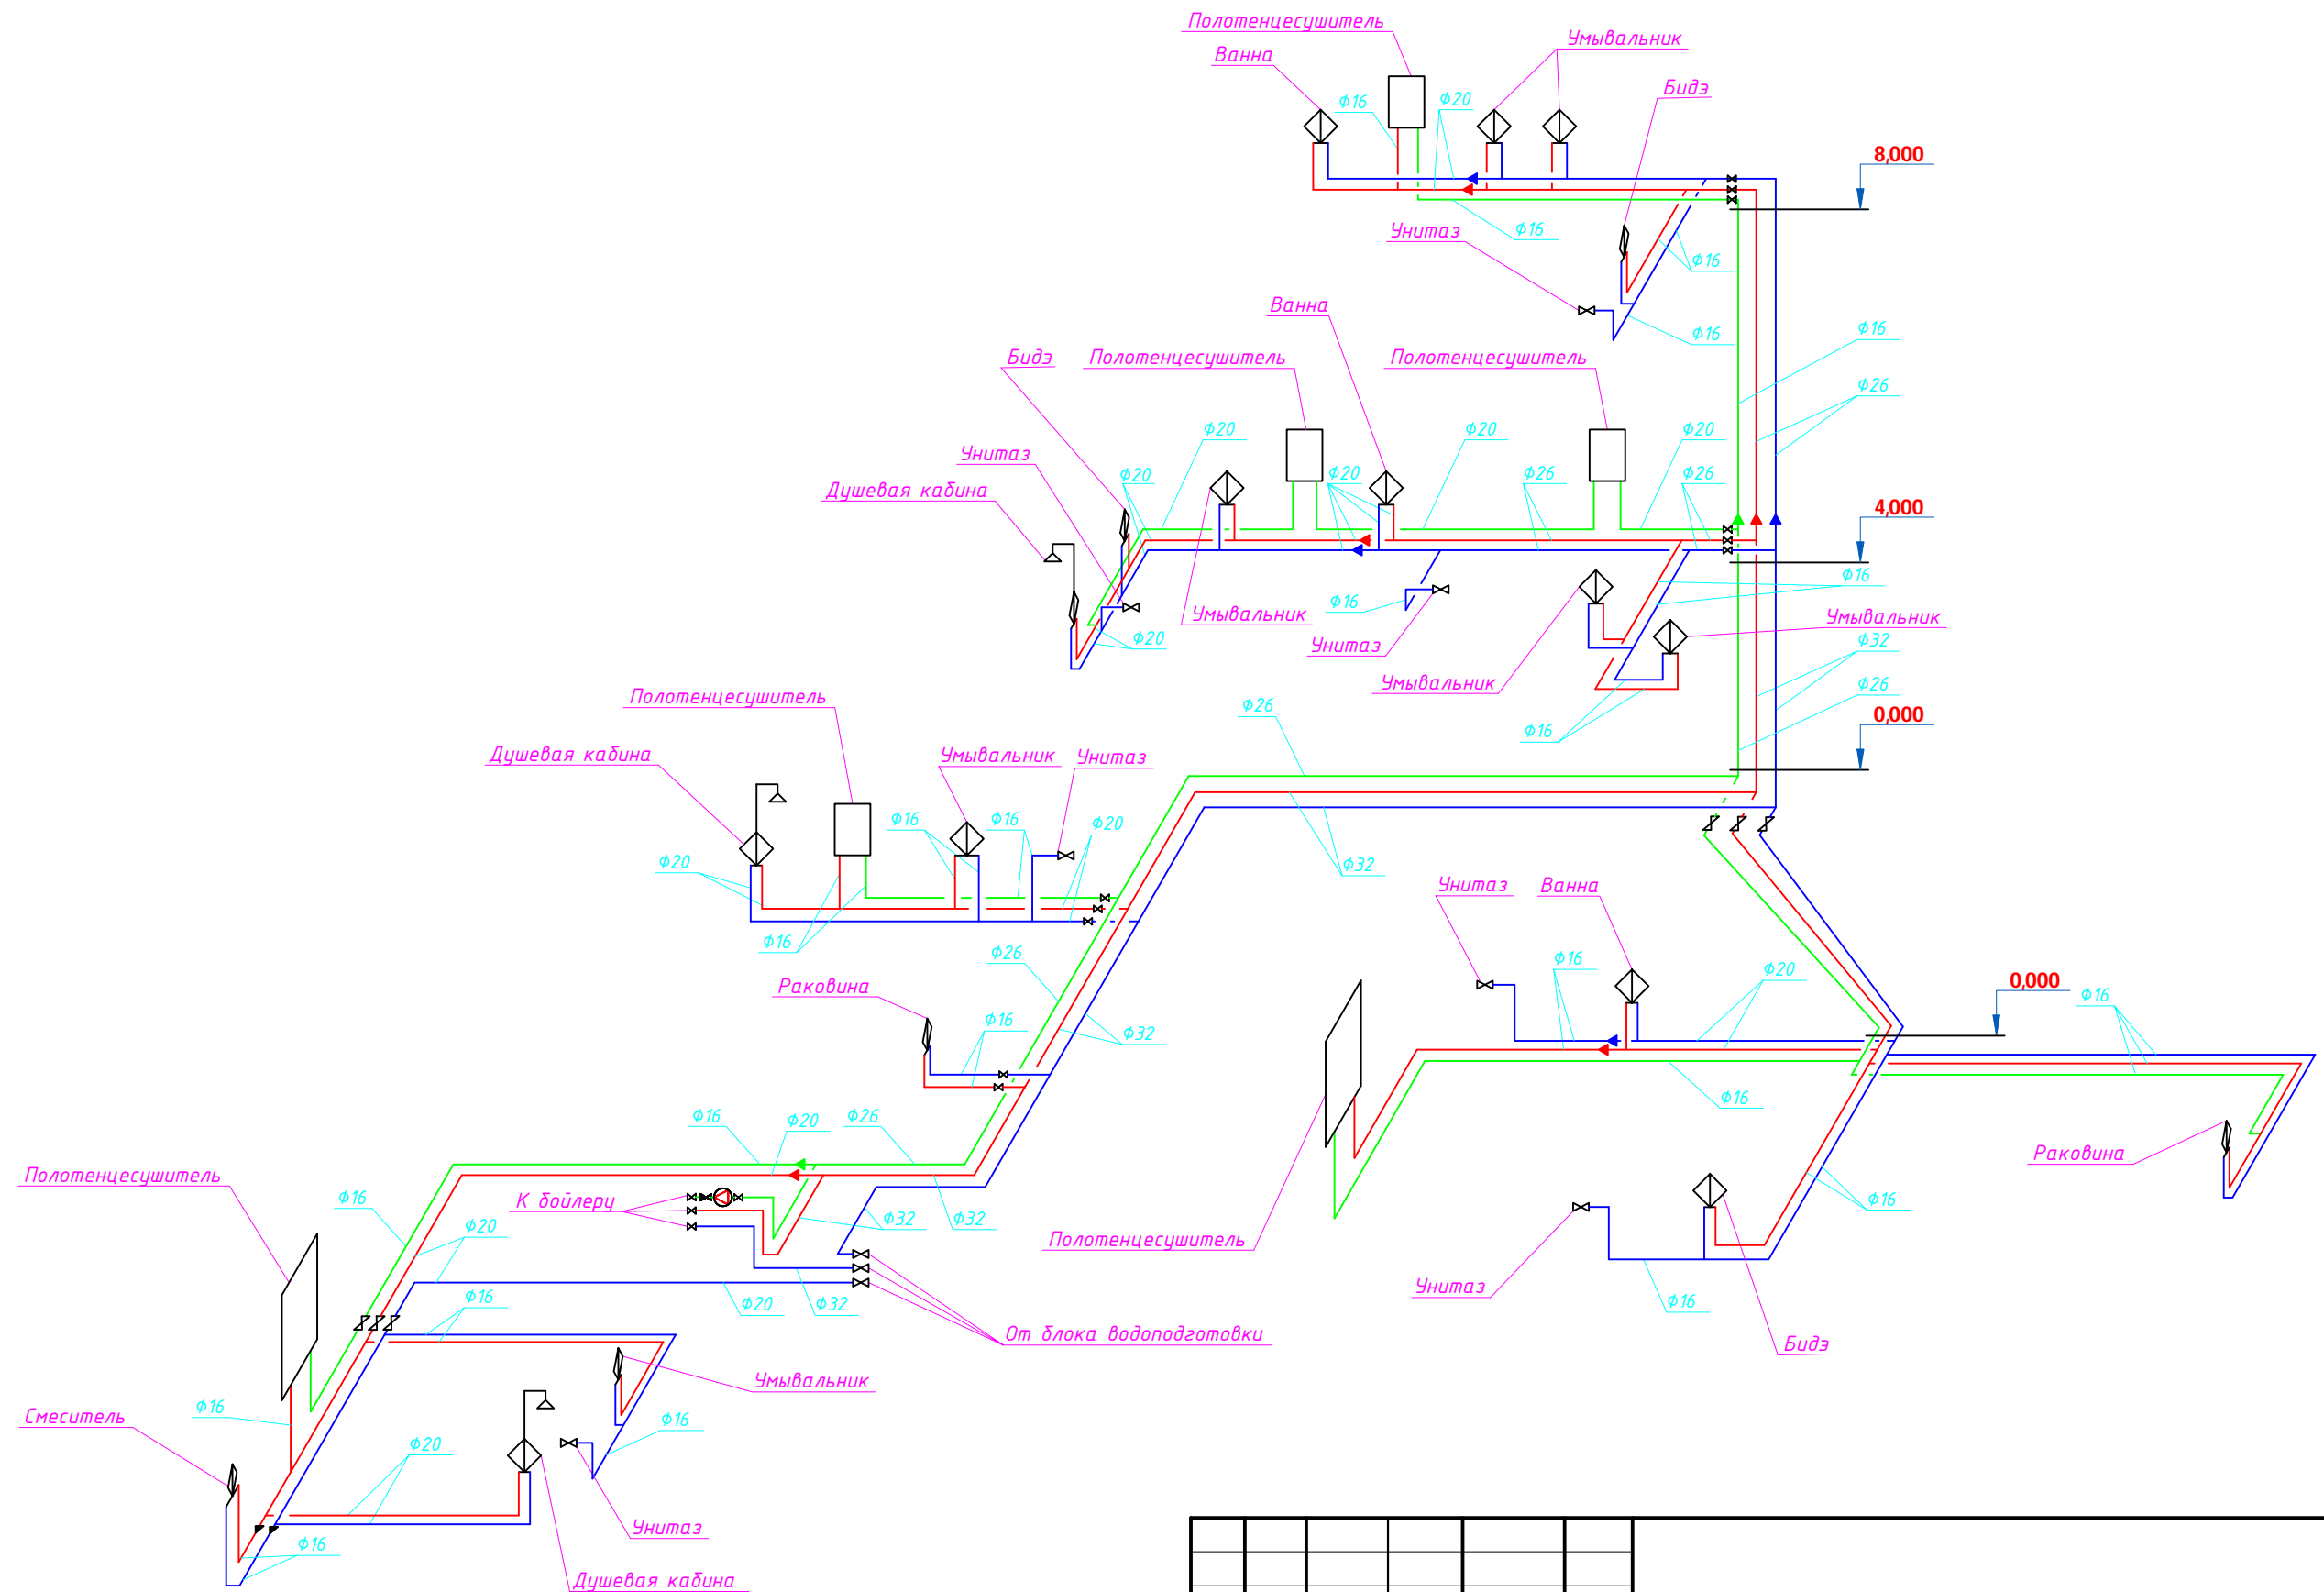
Полотенцесушитель
Ванна
Умывальник
Бидэ
ф16
ф20
8,000
Унитаз
ф16
ф16
ф16
Ванна
Бидэ
Полотенцесушитель
Полотенцесушитель
ф16
ф26
Унитаз
ф20
ф20
ф20
Душевая кабина
ф20
ф20
ф26
ф26
4,000
ф16
ф16
Умывальник
Умывальник
Унитаз
ф20
ф32
Умывальник
ф26
0,000
ф16
Полотенцесушитель
Душевая кабина
Умывальник
Унитаз
ф26
ф16
ф16
ф20
ф20
ф32
ф16
Унитаз
Ванна
ф26
ф16
ф20
0,000
Раковина
ф16
ф16
ф32
ф16
ф16
ф20
ф26
Раковина
Полотенцесушитель
ф16
К бойлеру
ф20
ф32
ф32
ф16
Полотенцесушитель
Унитаз
ф20
ф32
ф16
От блока водоподготовки
Бидэ
Умывальник
Смеситель
ф16
ф16
ф20
Унитаз
ф16
Душевая кабина